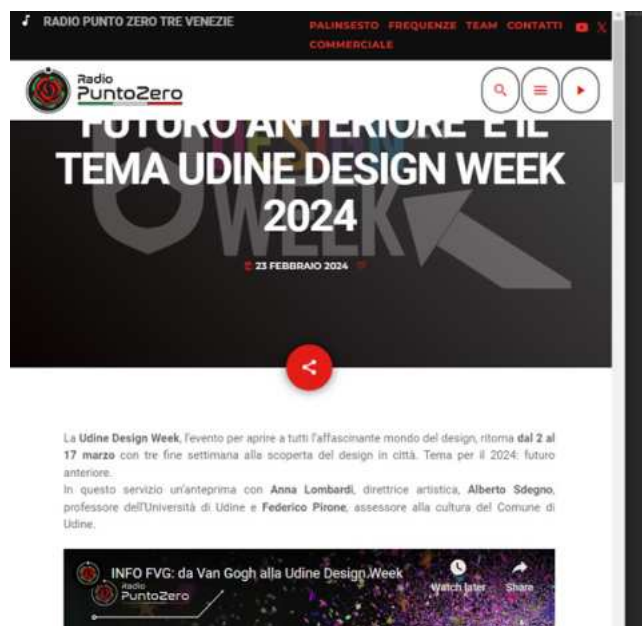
RADIO PUNTO ZERO TRE VENEZIE

PALINSESTO FREQUENZE TEAM CONTATTI COMMERCIALE

Radio PuntoZero

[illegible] ANTERIORE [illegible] TEMA UDINE DESIGN WEEK 2024

23 FEBBRAIO 2024

La Udine Design Week, l'evento per aprire a tutti l'affascinante mondo del design, ritorna dal 2 al 17 marzo con tre fine settimana alla scoperta del design in città. Tema per il 2024: futuro anteriore.

In questo servizio un'anteprima con Anna Lombardi, direttrice artistica, Alberto Sdegno, professore dell'Università di Udine e Federico Pirone, assessore alla cultura del Comune di Udine.

INFO FVG: da Van Gogh alla Udine Design Week

Radio PuntoZero

Watch later

Share